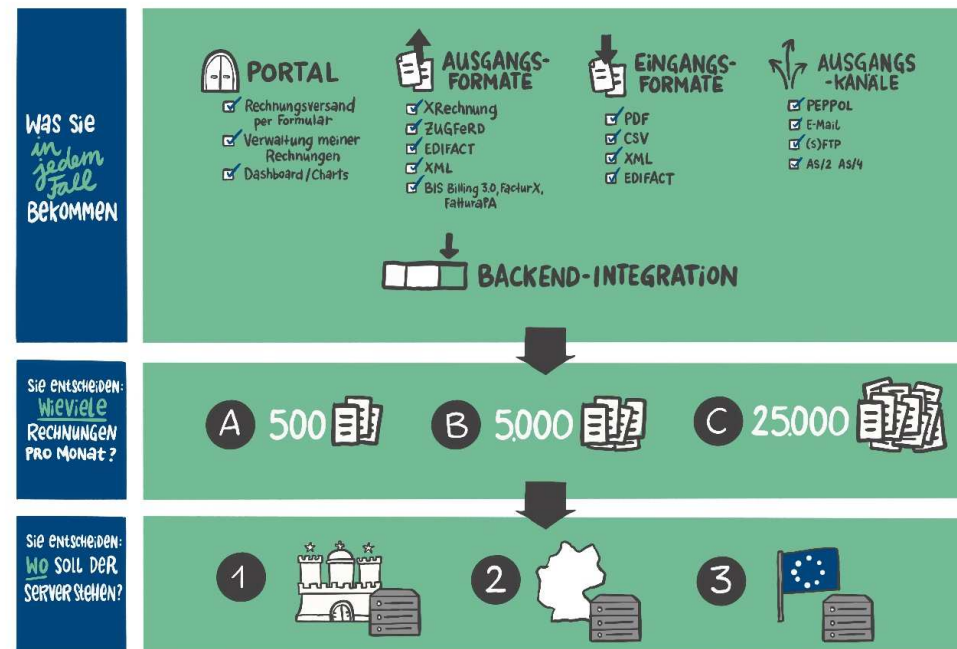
Was Sie in jedem Fall bekommen

PORTAL
Rechnungsversand per Formular
Verwaltung meiner Rechnungen
Dashboard / Charts

AUSGANGS-FORMATE
XRechnung
ZUGFeRD
EDIFACT
XML
BIS Billing 3.0, FacturX, FatturaPA

EINGANGS-FORMATE
PDF
CSV
XML
EDIFACT

AUSGANGS-KANÄLE
PEPPOL
E-Mail
(S)FTP
AS/2 AS/4

BACKEND-INTEGRATION

Sie entscheiden: Wieviele Rechnungen pro Monat?

A 500
B 5.000
C 25.000

Sie entscheiden: Wo soll der Server stehen?

1
2
3